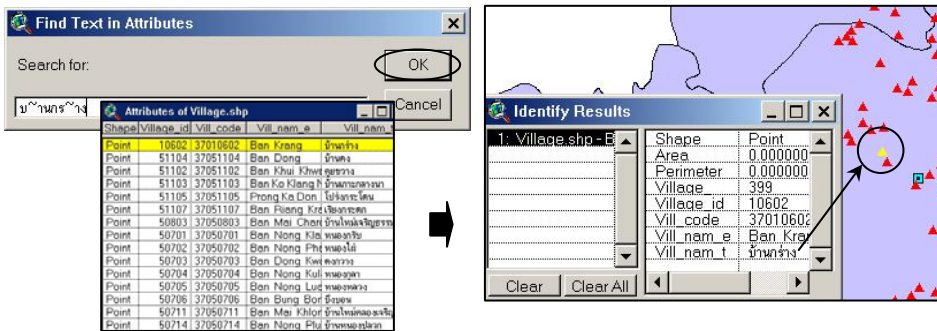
Find Text in Attributes

Search for:

OK

Cancel

บ~านกร~าง

Attributes of Village.shp

| Shape | Village_id | Vill_code | Vill_nam_e | Vill_nam_t |
|---|---|---|---|---|
| Point | 10602 | 37010602 | Ban Krang | บ้านกร่าง |
| Point | 51104 | 37051104 | Ban Dong | บ้านดง |
| Point | 51102 | 37051102 | Ban Khui Khwe | คุยขวาง |
| Point | 51103 | 37051103 | Ban Ko Klang N | บ้านเกาะกลางนา |
| Point | 51105 | 37051105 | Prong Ka Don | โปร่งกระโดน |
| Point | 51107 | 37051107 | Ban Ruang Kra | เรืองกระเดา |
| Point | 50803 | 37050803 | Ban Mai Chan | บ้านใหม่เจริญธรรม |
| Point | 50701 | 37050701 | Ban Nong Kla | หนองกลับ |
| Point | 50702 | 37050702 | Ban Nong Pho | หนองโพ |
| Point | 50703 | 37050703 | Ban Dong Kwa | ดงกวาง |
| Point | 50704 | 37050704 | Ban Nong Kul | หนองกุลา |
| Point | 50705 | 37050705 | Ban Nong Luc | หนองหลวง |
| Point | 50706 | 37050706 | Ban Bung Bor | บึงบอน |
| Point | 50711 | 37050711 | Ban Mai Khlon | บ้านใหม่คลองเจริญ |
| Point | 50714 | 37050714 | Ban Nong Plu | บ้านหนองปลวก |

Identify Results

1: Village.shp - B

| Shape | Point |
|---|---|
| Area | 0.000000 |
| Perimeter | 0.000000 |
| Village_ | 399 |
| Village_id | 10602 |
| Vill_code | 37010602 |
| Vill_nam_e | Ban Kra |
| Vill_nam_t | บ้านกร่าง |

Clear

Clear All